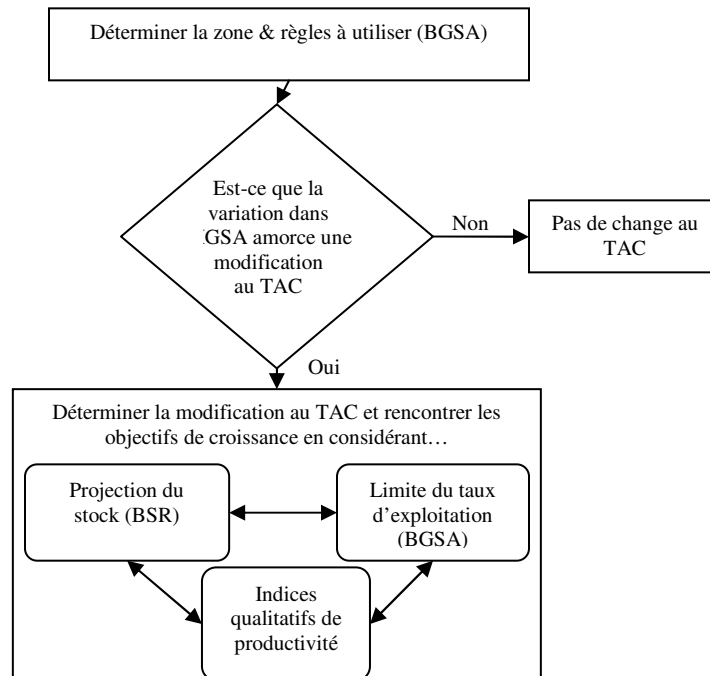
Déterminer la zone & règles à utiliser (BGSA)

Est-ce que la variation dans GSA amorce une modification au TAC

Non

Pas de change au TAC

Oui

Déterminer la modification au TAC et rencontrer les objectifs de croissance en considérant…

Projection du stock (BSR)

Limite du taux d'exploitation (BGSA)

Indices qualitatifs de productivité